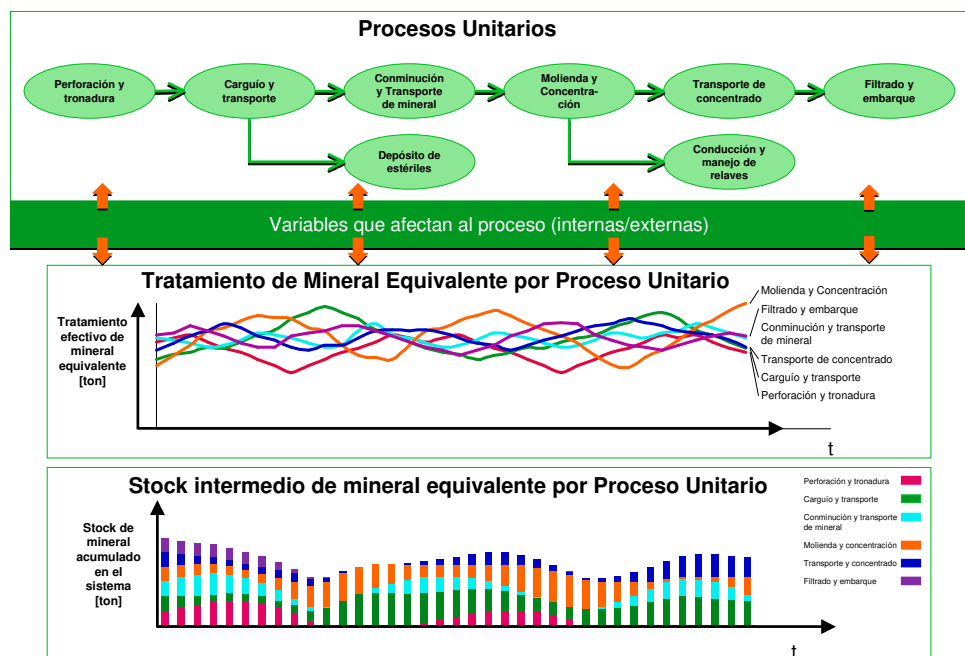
Procesos Unitarios

Perforación y tronadura

Carguío y transporte

Conminución y Transporte de mineral

Molienda y Concentración

Transporte de concentrado

Filtrado y embarque

Depósito de estériles

Conducción y manejo de relaves

Variables que afectan al proceso (internas/externas)

Tratamiento de Mineral Equivalente por Proceso Unitario

Tratamiento efectivo de mineral equivalente [ton]

Molienda y Concentración
Filtrado y embarque
Conminución y transporte de mineral
Transporte de concentrado
Carguío y transporte
Perforación y tronadura

t

Stock intermedio de mineral equivalente por Proceso Unitario

Stock de mineral acumulado en el sistema [ton]

Perforación y tronadura
Carguío y transporte
Conminución y transporte de mineral
Molienda y concentración
Transporte y concentrado
Filtrado y embarque

t